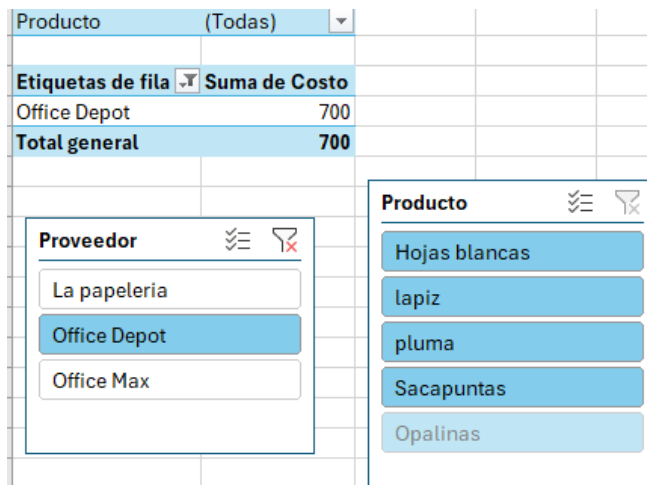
| Producto | (Todas) |
|---|---|
| | |
| Etiquetas de fila | Suma de Costo |
| Office Depot | 700 |
| Total general | 700 |

Proveedor
La papeleria
Office Depot
Office Max

Producto
Hojas blancas
lapiz
pluma
Sacapuntas
Opalinas